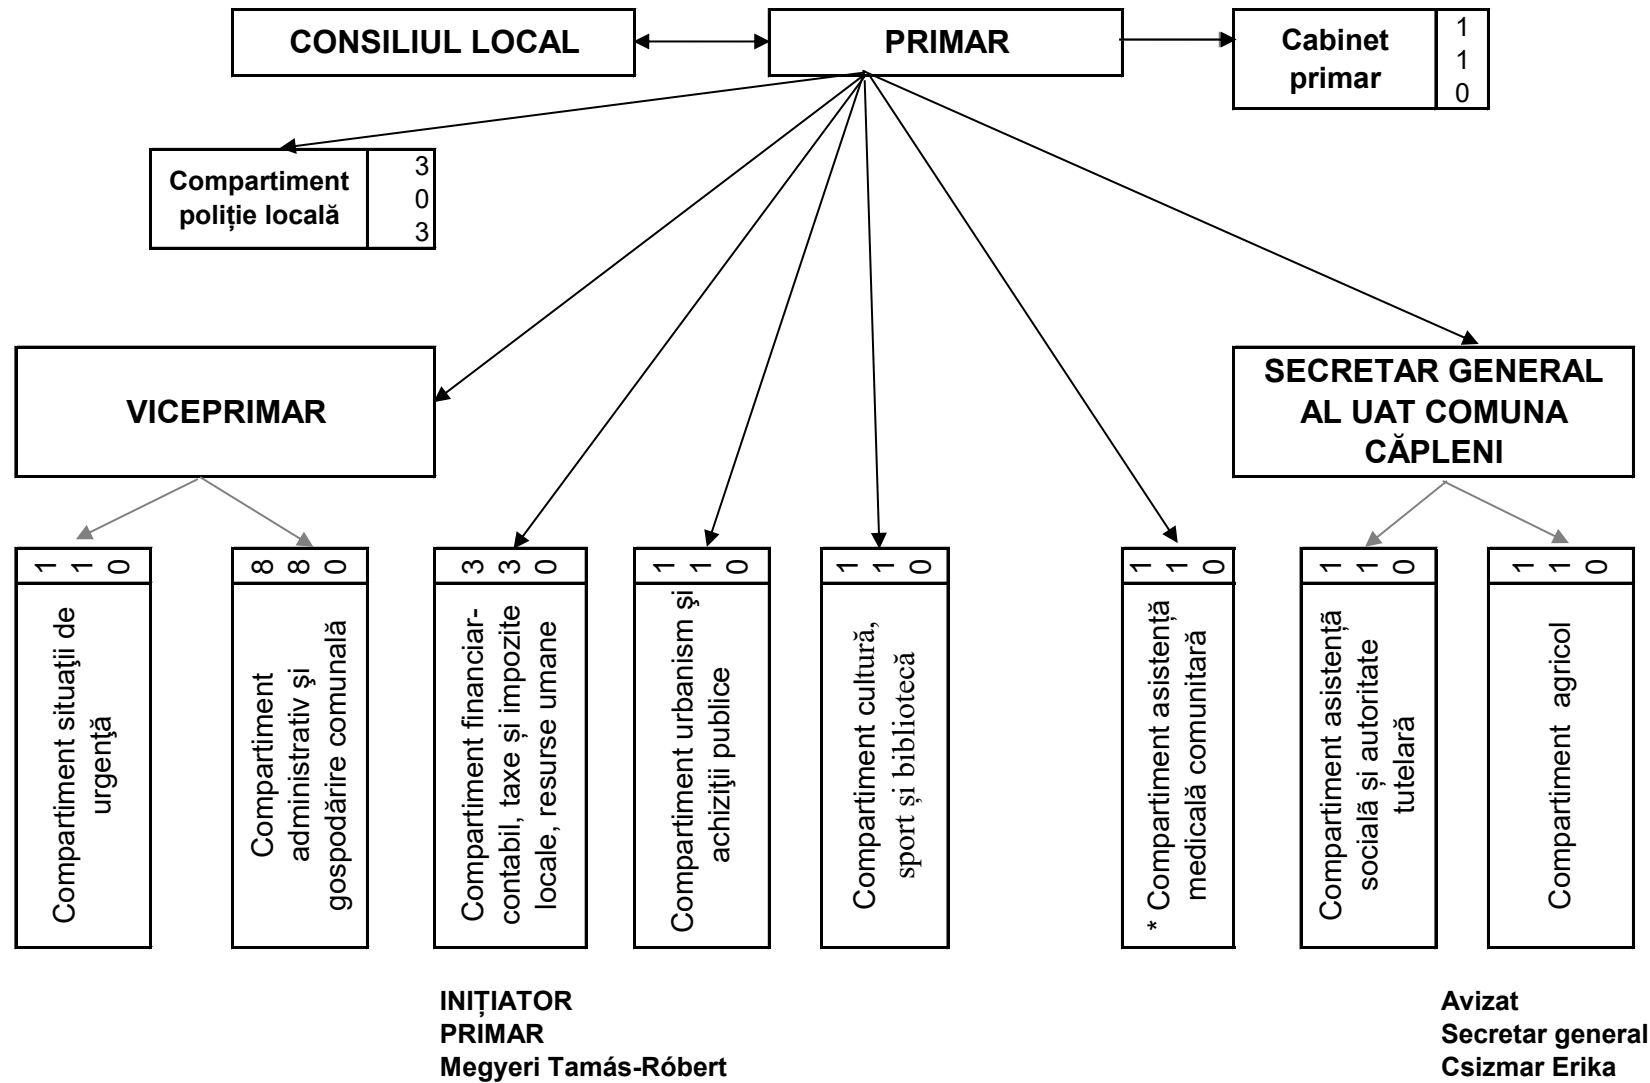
CONSILIUL LOCAL

PRIMAR

Cabinet primar
1
1
0

Compartiment poliție locală
3
0
3

VICEPRIMAR

SECRETAR GENERAL AL UAT COMUNA CĂPLENI

1
1
0
Compartiment situaţii de urgenţă

8
8
0
Compartiment administrativ şi gospodărire comunală

3
3
0
Compartiment financiar-contabil, taxe și impozite locale, resurse umane

1
1
0
Compartiment urbanism şi achiziţii publice

1
1
0
Compartiment cultură, sport și bibliotecă

1
1
0
* Compartiment asistență medicală comunitară

1
1
0
Compartiment asistență socială și autoritate tutelară

1
1
0
Compartiment agricol

INIȚIATOR
PRIMAR
Megyeri Tamás-Róbert

Avizat
Secretar general
Csizmar Erika